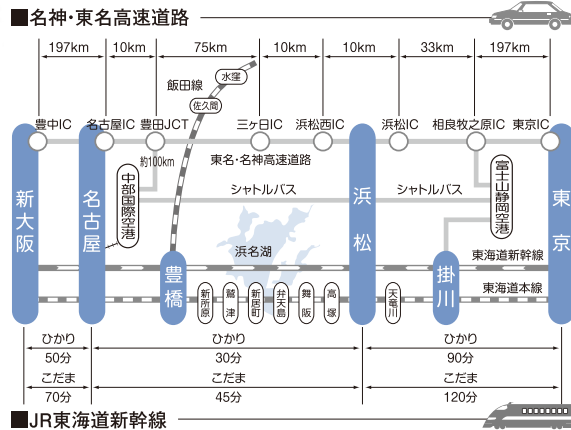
■名神･東名高速道路

197km　10km　75km　10km　10km　33km　197km

飯田線
水窪
佐久間

豊中IC　名古屋IC　豊田JCT　三ヶ日IC　浜松西IC　浜松IC　相良牧之原IC　東京IC

約100km
東名･名神高速道路

中部国際空港
シャトルバス
シャトルバス
富士山静岡空港

新大阪　名古屋　浜松　東京

浜名湖

豊橋　新所原　鷲津　新居町　弁天島　舞阪　高塚　天竜川　掛川

東海道新幹線
東海道本線

ひかり　50分　こだま　70分
ひかり　30分　こだま　45分
ひかり　90分　こだま　120分

■JR東海道新幹線